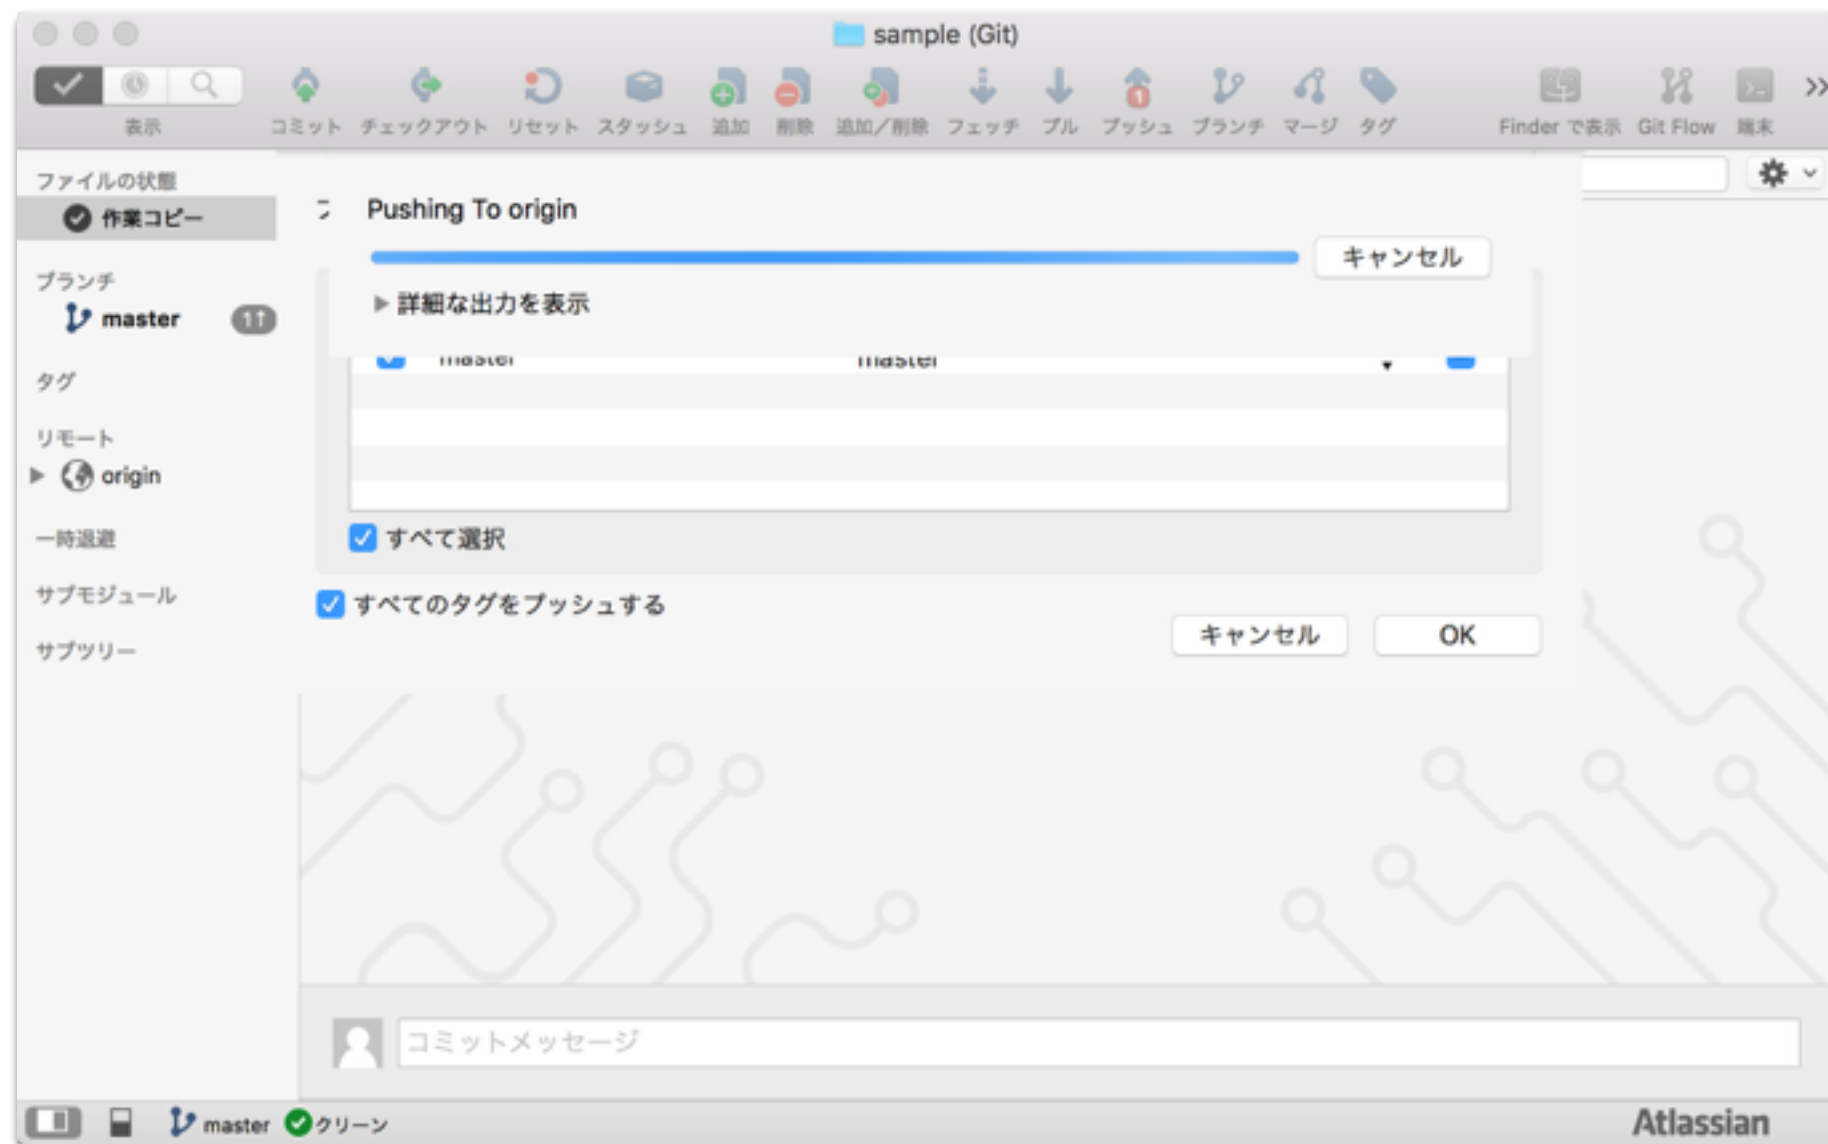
sample (Git)

表示 コミット チェックアウト リセット スタッシュ 追加 削除 追加/削除 フェッチ プル プッシュ ブランチ マージ タグ Finder で表示 Git Flow 端末

ファイルの状態
作業コピー
ブランチ
master 1↑
タグ
リモート
origin
一時退避
サブモジュール
サブツリー

Pushing To origin
キャンセル
▶ 詳細な出力を表示

master master

すべて選択
すべてのタグをプッシュする
キャンセル OK

コミットメッセージ

master クリーン
Atlassian